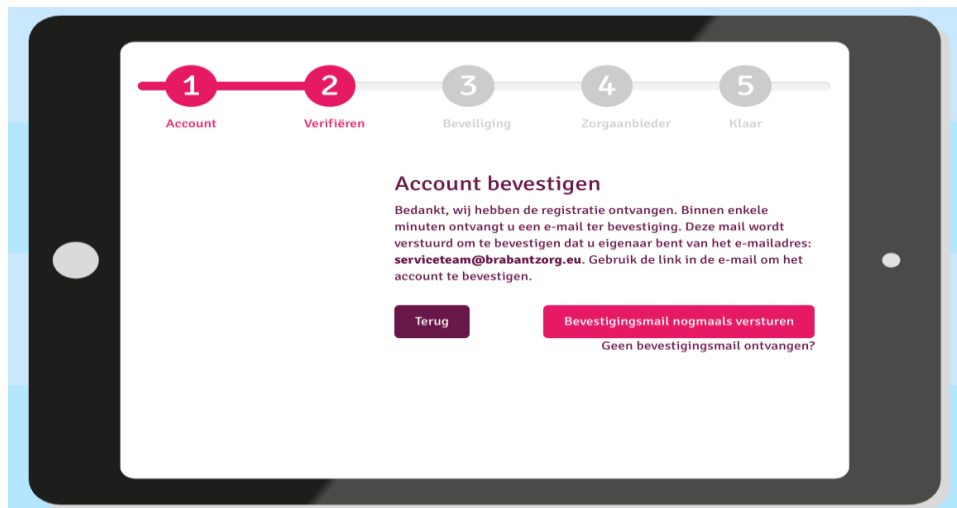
1
Account
2
Verifiëren
3
Beveiliging
4
Zorgaanbieder
5
Klaar

Account bevestigen

Bedankt, wij hebben de registratie ontvangen. Binnen enkele minuten ontvangt u een e-mail ter bevestiging. Deze mail wordt verstuurd om te bevestigen dat u eigenaar bent van het e-mailadres: serviceteam@brabantzorg.eu. Gebruik de link in de e-mail om het account te bevestigen.

Terug

Bevestigingsmail nogmaals versturen

Geen bevestigingsmail ontvangen?